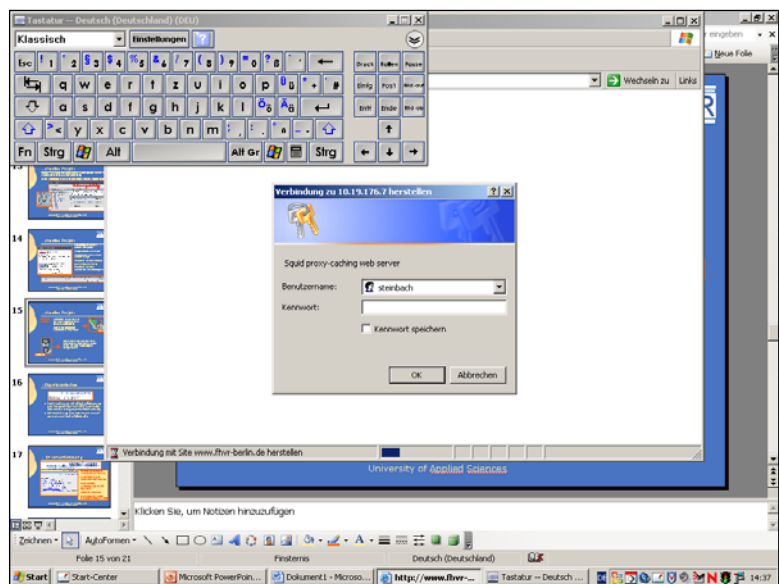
Tastatur -- Deutsch (Deutschland) (DEU)

Klassisch

Einstellungen

Esc ! 1 " 2 § 3 $ 4 % 5 & 6 / 7 ( 8 ) 9 = 0 ? ß

q w e r t z u i o p ü + #

a s d f g h j k l ö ä

> < y x c v b n m ; , : . _ -

Fn Strg Alt Alt Gr Strg

Druck Rollen Pause

Einfg Pos1 Bild auf

Entf Ende Bild ab

r eingeben

Neue Folie

Wechseln zu Links

14

15

16

17

Verbindung zu 10.19.176.7 herstellen

Squid proxy-caching web server

Benutzername: steinbach

Kennwort:

Kennwort speichern

OK Abbrechen

Verbindung mit Site www.fhvr-berlin.de herstellen

University of Applied Sciences

Klicken Sie, um Notizen hinzuzufügen

Zeichnen AutoFormen

Folie 15 von 21 Finsternis Deutsch (Deutschland)

Start Start-Center Microsoft PowerPoin... Dokument1 - Microso... http://www.fhvr-... Tastatur -- Deutsch ... 14:37